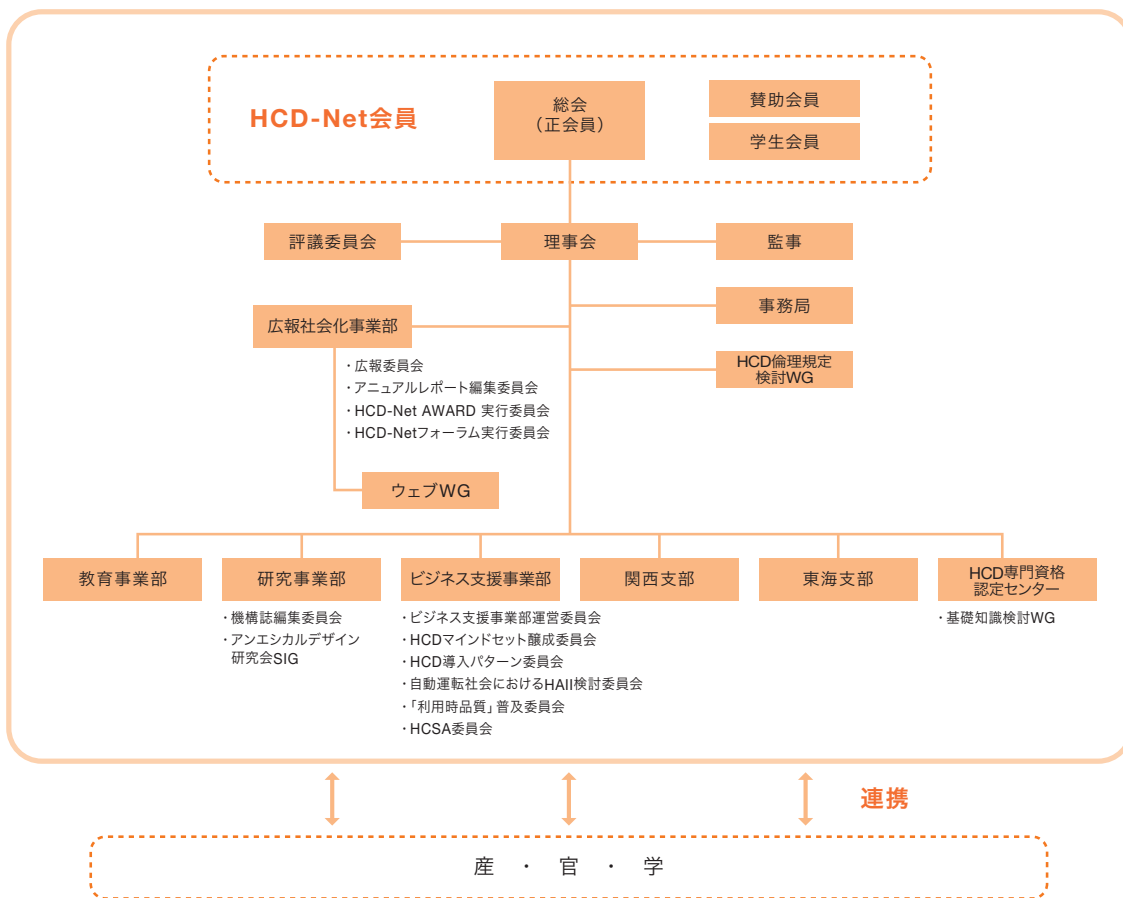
HCD-Net会員

総会
（正会員）

賛助会員

学生会員

評議委員会

理事会

監事

事務局

広報社会化事業部

HCD倫理規定
検討WG

・広報委員会
・アニュアルレポート編集委員会
・HCD-Net AWARD 実行委員会
・HCD-Netフォーラム実行委員会

ウェブWG

教育事業部

研究事業部

ビジネス支援事業部

関西支部

東海支部

HCD専門資格
認定センター

・機構誌編集委員会
・アンエシカルデザイン
研究会SIG

・ビジネス支援事業部運営委員会
・HCDマインドセット醸成委員会
・HCD導入パターン委員会
・自動運転社会におけるHAII検討委員会
・「利用時品質」普及委員会
・HCSA委員会

・基礎知識検討WG

連携

産 ・ 官 ・ 学